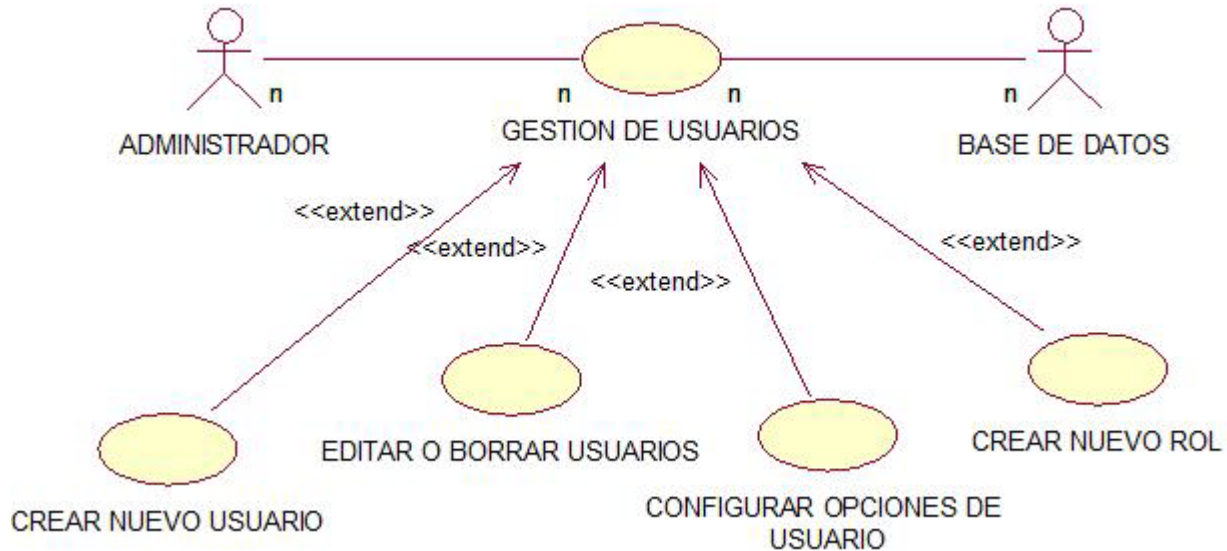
n
n
n
n

ADMINISTRADOR

GESTION DE USUARIOS

BASE DE DATOS

<<extend>>

<<extend>>

<<extend>>

<<extend>>

CREAR NUEVO USUARIO

EDITAR O BORRAR USUARIOS

CONFIGURAR OPCIONES DE USUARIO

CREAR NUEVO ROL